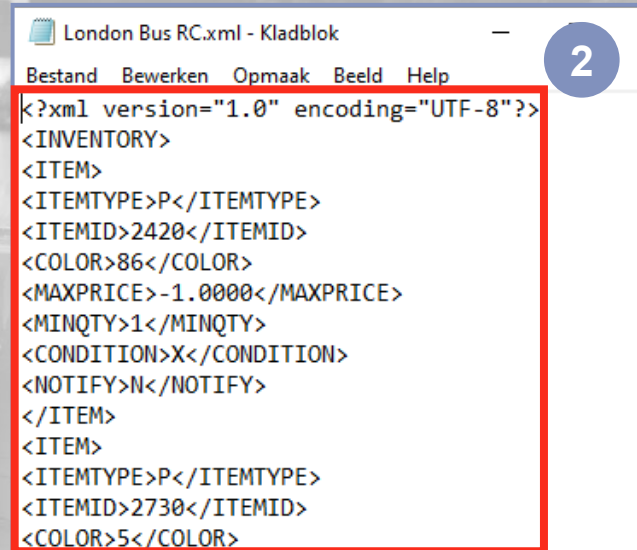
London Bus RC.xml - Kladblok

2

Bestand Bewerken Opmaak Beeld Help

<?xml version="1.0" encoding="UTF-8"?>
<INVENTORY>
<ITEM>
<ITEMTYPE>P</ITEMTYPE>
<ITEMID>2420</ITEMID>
<COLOR>86</COLOR>
<MAXPRICE>-1.0000</MAXPRICE>
<MINQTY>1</MINQTY>
<CONDITION>X</CONDITION>
<NOTIFY>N</NOTIFY>
</ITEM>
<ITEM>
<ITEMTYPE>P</ITEMTYPE>
<ITEMID>2730</ITEMID>
<COLOR>5</COLOR>